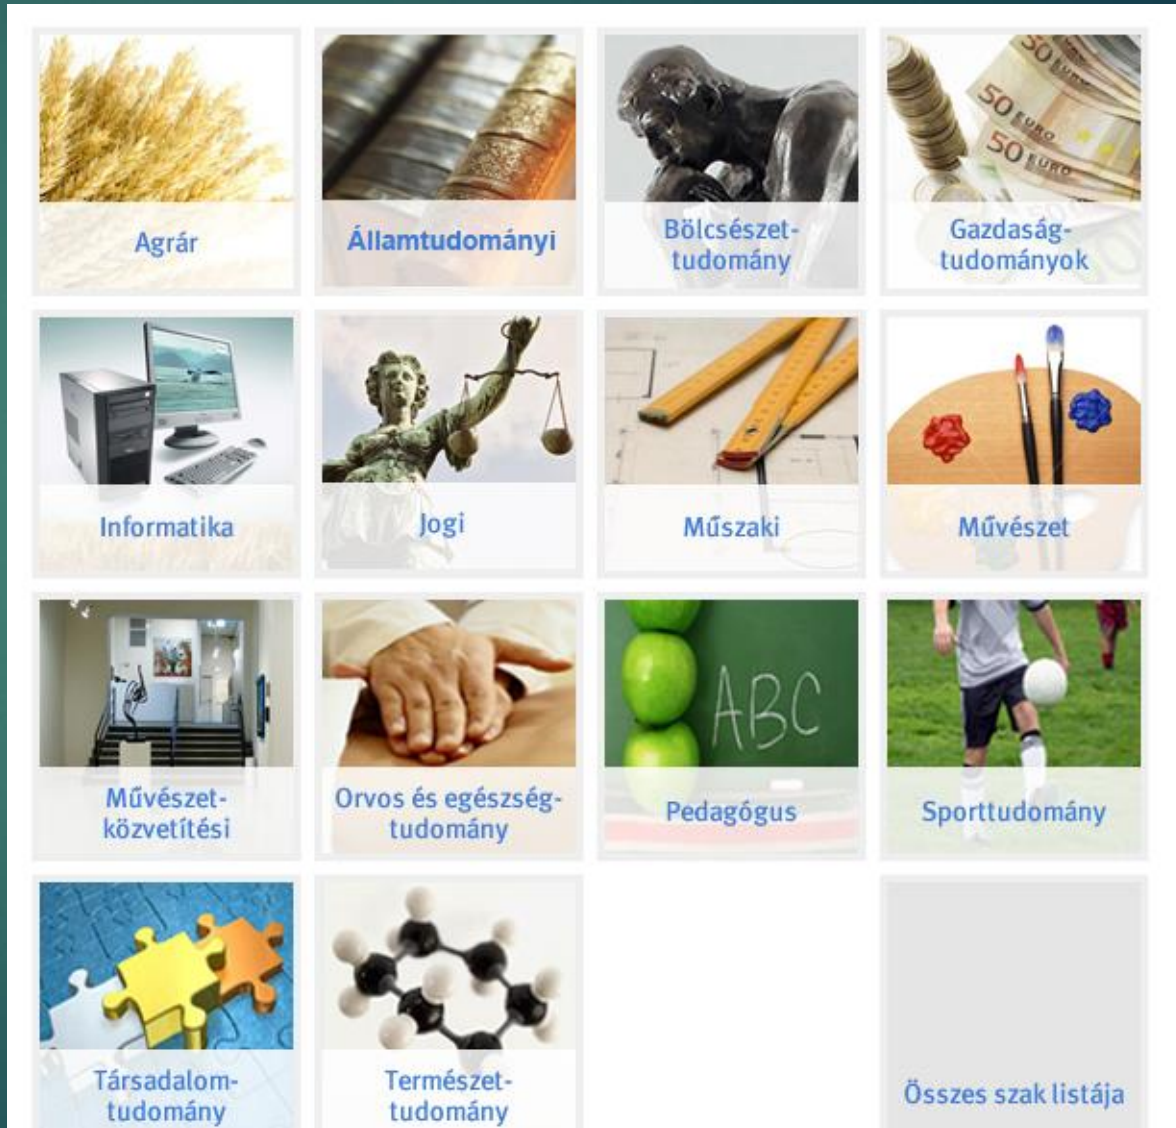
Agrár

Államtudományi

Bölcsészettudomány

Gazdaságtudományok

Informatika

Jogi

Műszaki

Művészet

Művészetközvetítési

Orvos és egészségtudomány

ABC

Pedagógus

Sporttudomány

Társadalomtudomány

Természettudomány

Összes szak listája